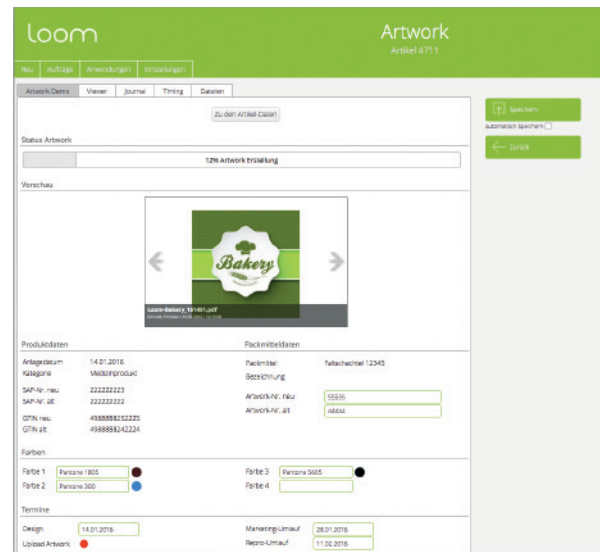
loom

Artwork
Artikel 4711

Neu | Aufträge | Anwendungen | Einstellungen

Artwork Demo | Viewer | Journal | Timing | Dateien

Zu den Artikel-Daten

Speichern
Automatisch Speichern
Zurück

Status Artwork

12% Artwork Erstellung

Vorschau

Bakery

Loom-Bakery_181401.pdf
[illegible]

Produktdaten

| | |
|---|---|
| Anlagedatum | 14.01.2016 |
| Kategorie | Medizinprodukt |
| SAP-Nr. neu | 222222223 |
| SAP-Nr. alt | 222222222 |
| GTIN neu | 4988888252225 |
| GTIN alt | 4988888242224 |

Packmitteldaten

| | |
|---|---|
| Packmittel | Faltschachtel 12345 |
| Bezeichnung | |
| Artwork-Nr. neu | 55555 |
| Artwork-Nr. alt | 44444 |

Farben

Farbe 1 Pantone 1805
Farbe 2 Pantone 300
Farbe 3 Pantone 5665
Farbe 4

Termine

Design 14.01.2016
Upload Artwork
Marketing-Umlauf 28.01.2016
Repro-Umlauf 11.02.2016